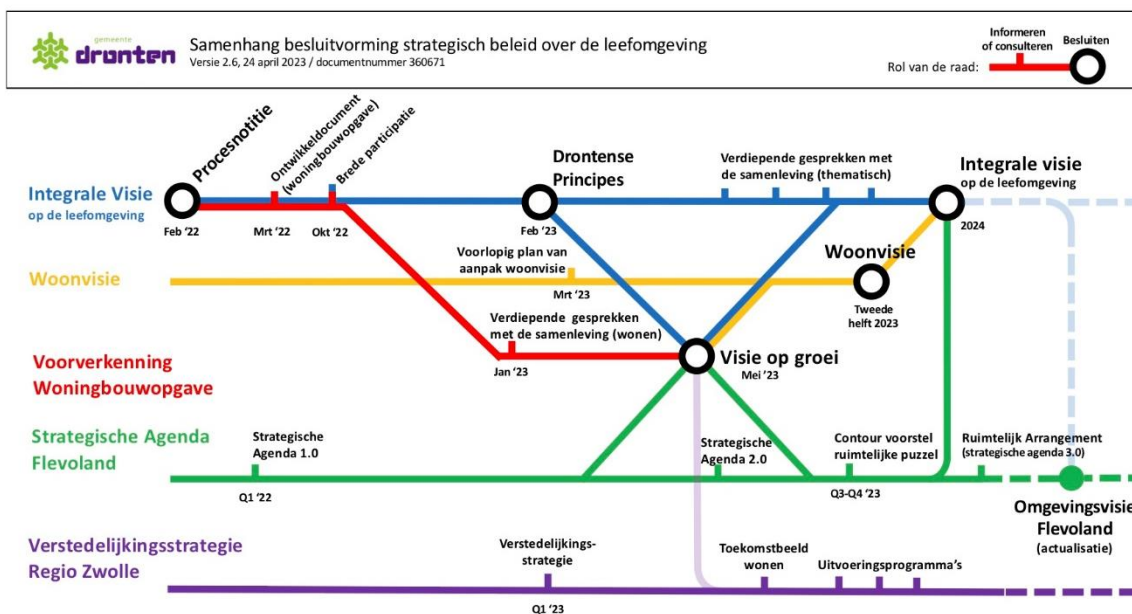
gemeente dronten

Samenhang besluitvorming strategisch beleid over de leefomgeving
Versie 2.6, 24 april 2023 / documentnummer 360671

Informeren of consulteren
Besluiten
Rol van de raad:

Integrale Visie op de leefomgeving

Procesnotitie
Feb '22

Ontwikkeldocument (woningbouwopgave)
Mrt '22

Brede participatie
Okt '22

Drontense Principes
Feb '23

Verdiepende gesprekken met de samenleving (thematisch)

Integrale visie op de leefomgeving
2024

Woonvisie

Voorlopig plan van aanpak woonvisie
Mrt '23

Woonvisie
Tweede helft 2023

Voorverkenning Woningbouwopgave

Verdiepende gesprekken met de samenleving (wonen)
Jan '23

Visie op groei
Mei '23

Strategische Agenda Flevoland

Strategische Agenda 1.0
Q1 '22

Strategische Agenda 2.0

Contour voorstel ruimtelijke puzzel
Q3-Q4 '23

Ruimtelijk Arrangement (strategische agenda 3.0)

Omgevingsvisie Flevoland (actualisatie)

Verstedelijkingsstrategie Regio Zwolle

Verstedelijkings-strategie
Q1 '23

Toekomstbeeld wonen

Uitvoeringsprogramma's